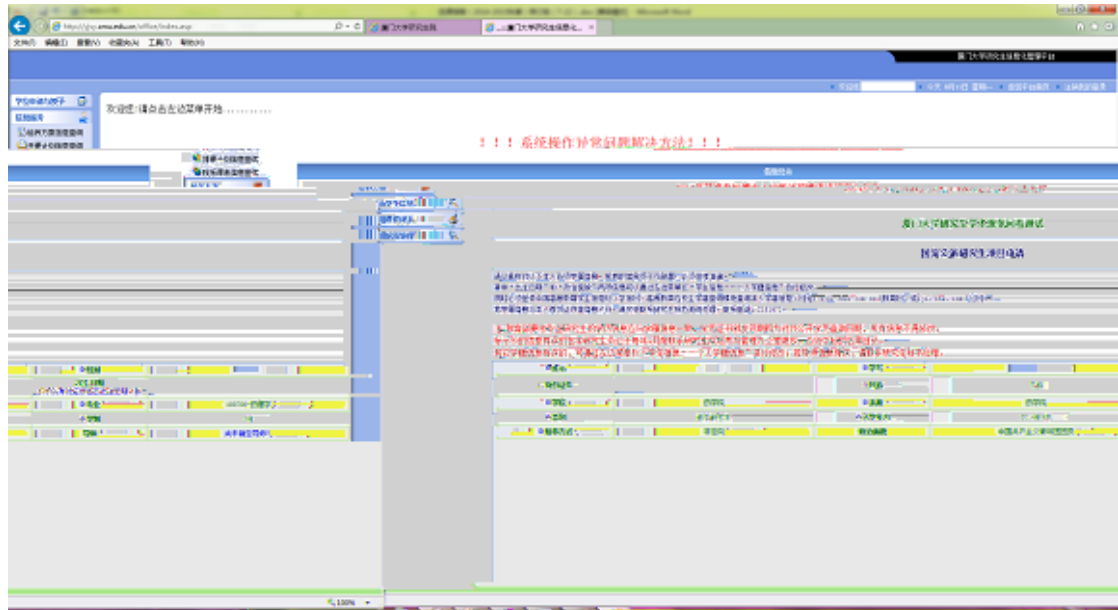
厦门大学研究生院

文件(F) 编辑(E) 查看(V) 收藏夹(A) 工具(T) 帮助(H)

厦门大学研究生信息化管理平台

学位申请与授予
际招生

欢迎您!请点击左边菜单开始……

！！！系统操作异常问题解决方法！！！

厦门大学研究生学籍管理系统

国际交换研究生项目申请

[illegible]

100%